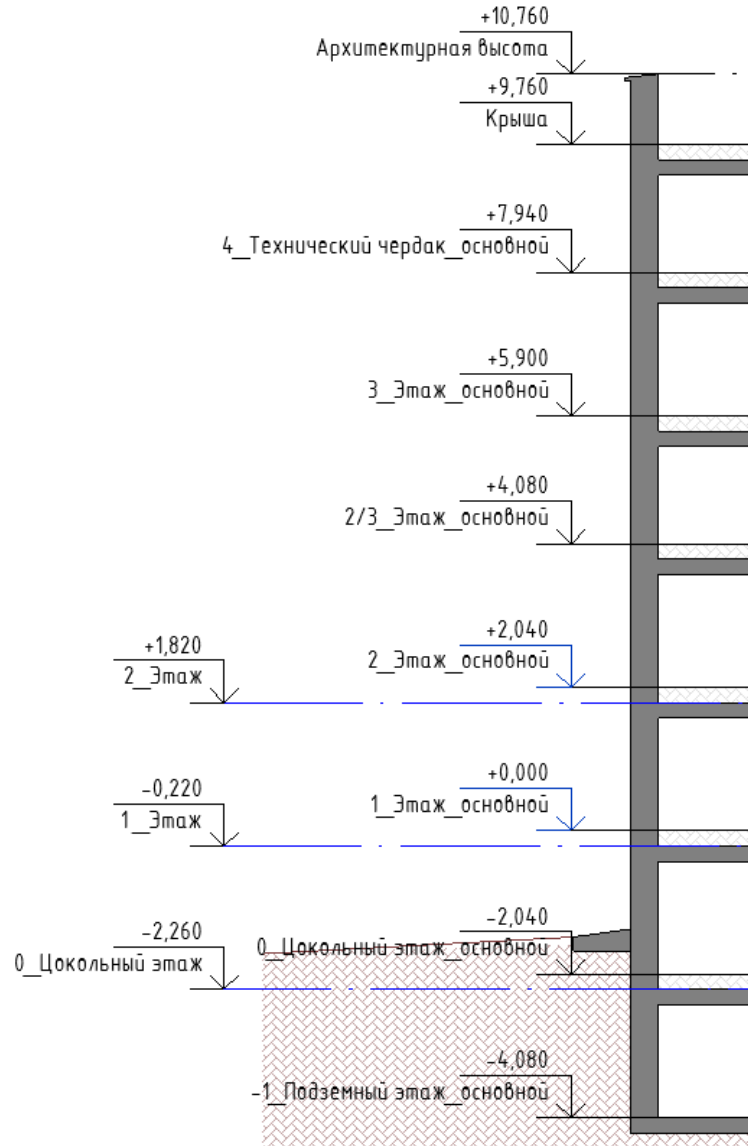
+10,760
Архитектурная высота

+9,760
Крыша

+7,940
4_Технический чердак_основной

+5,900
3_Этаж_основной

+4,080
2/3_Этаж_основной

+1,820
2_Этаж

+2,040
2_Этаж_основной

-0,220
1_Этаж

+0,000
1_Этаж_основной

-2,260
0_Цокольный этаж

-2,040
0_Цокольный этаж_основной

-4,080
-1_Подземный этаж_основной